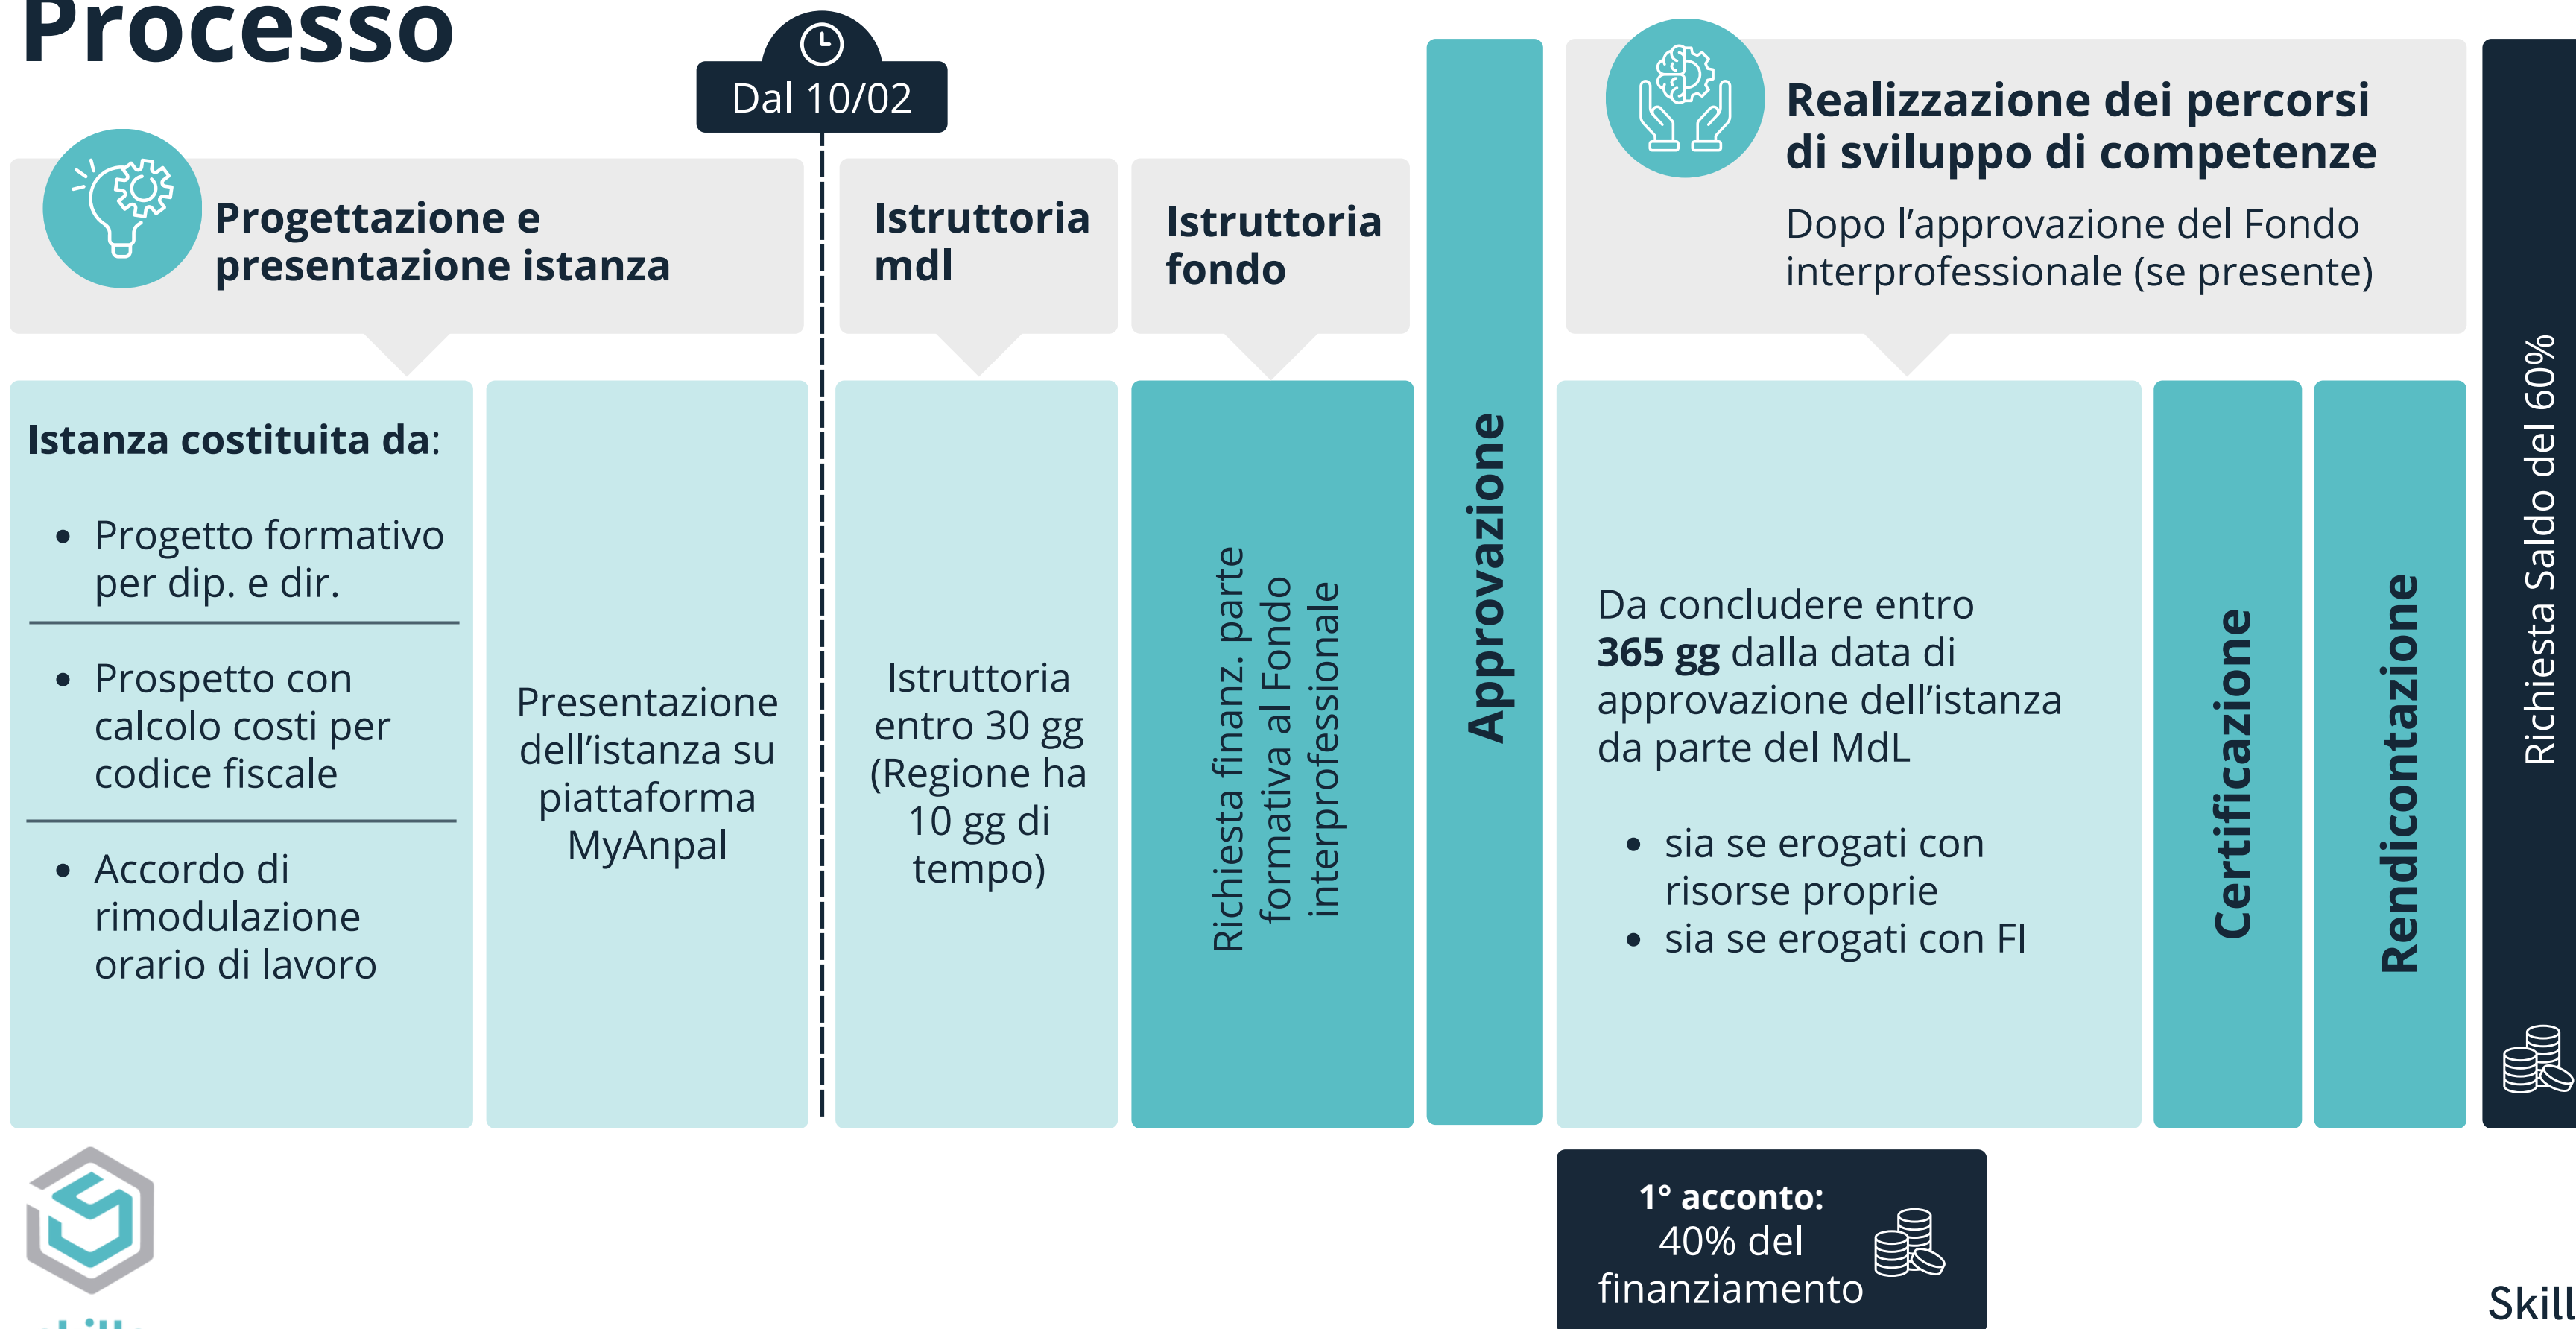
Processo

Dal 10/02

Progettazione e presentazione istanza

Istruttoria mdl

Istruttoria fondo

Approvazione

Realizzazione dei percorsi di sviluppo di competenze

Dopo l’approvazione del Fondo interprofessionale (se presente)

Richiesta Saldo del 60%

Istanza costituita da:

- Progetto formativo per dip. e dir.
- Prospetto con calcolo costi per codice fiscale
- Accordo di rimodulazione orario di lavoro

Presentazione dell’istanza su piattaforma MyAnpal

Istruttoria entro 30 gg (Regione ha 10 gg di tempo)

Richiesta finanz. parte formativa al Fondo interprofessionale

Da concludere entro **365 gg** dalla data di approvazione dell’istanza da parte del MdL

- sia se erogati con risorse proprie
- sia se erogati con FI

Certificazione

Rendicontazione

**1° acconto:** 40% del finanziamento

Skill